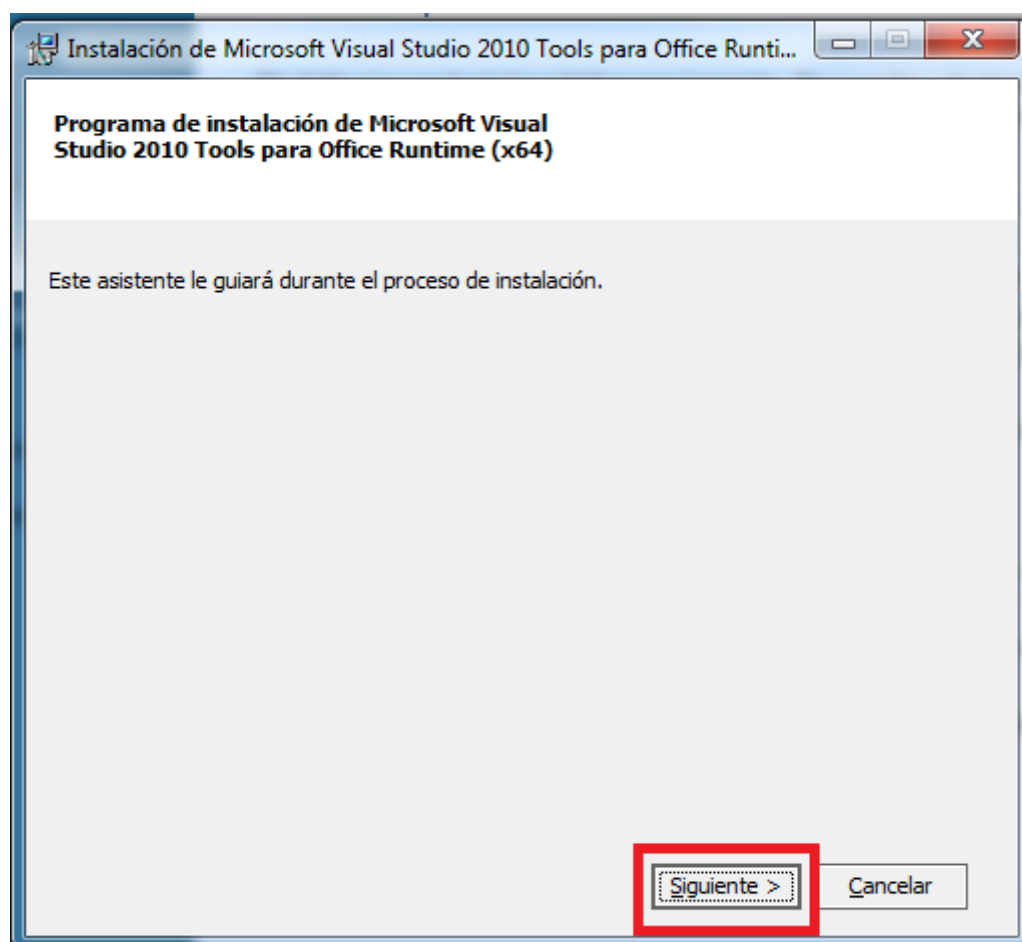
Instalación de Microsoft Visual Studio 2010 Tools para Office Runti...

Programa de instalación de Microsoft Visual Studio 2010 Tools para Office Runtime (x64)

Este asistente le guiará durante el proceso de instalación.

Siguiente >
Cancelar